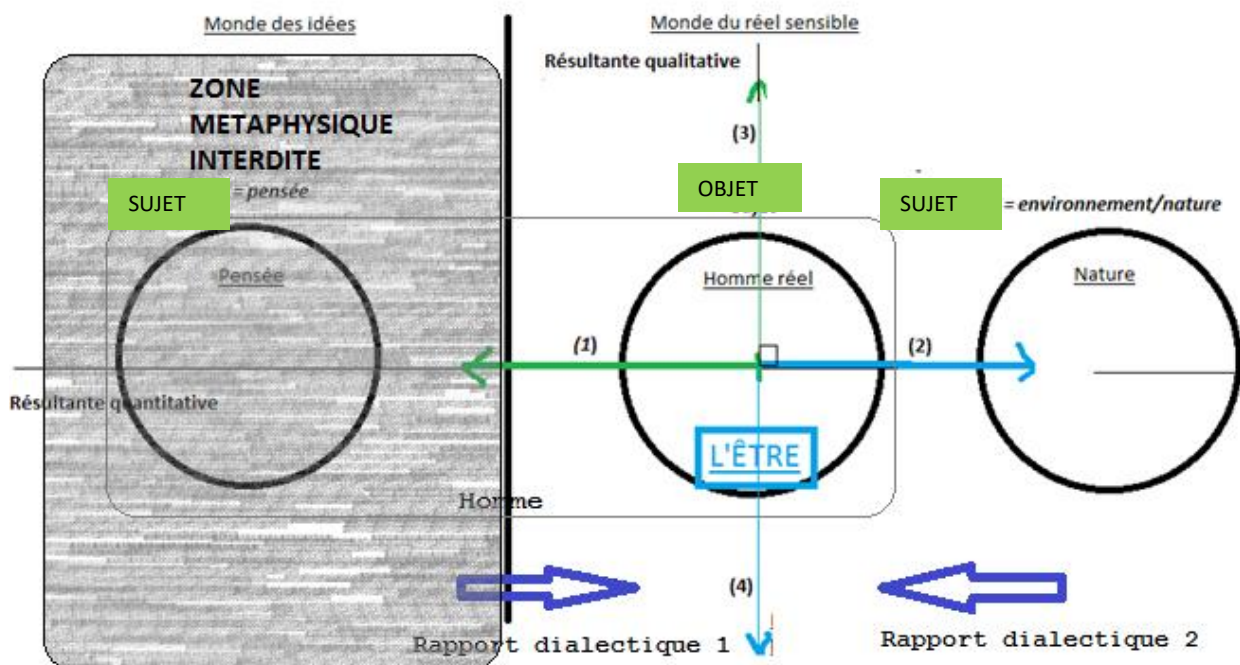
Monde des idées

Monde du réel sensible

Résultante qualitative

ZONE METAPHYSIQUE INTERDITE

(3)

SUJET = pensée

OBJET

SUJET = environnement/nature

Pensée

Homme réel

Nature

(1)

(2)

Résultante quantitative

L'ÊTRE

Homme

(4)

Rapport dialectique 1

Rapport dialectique 2